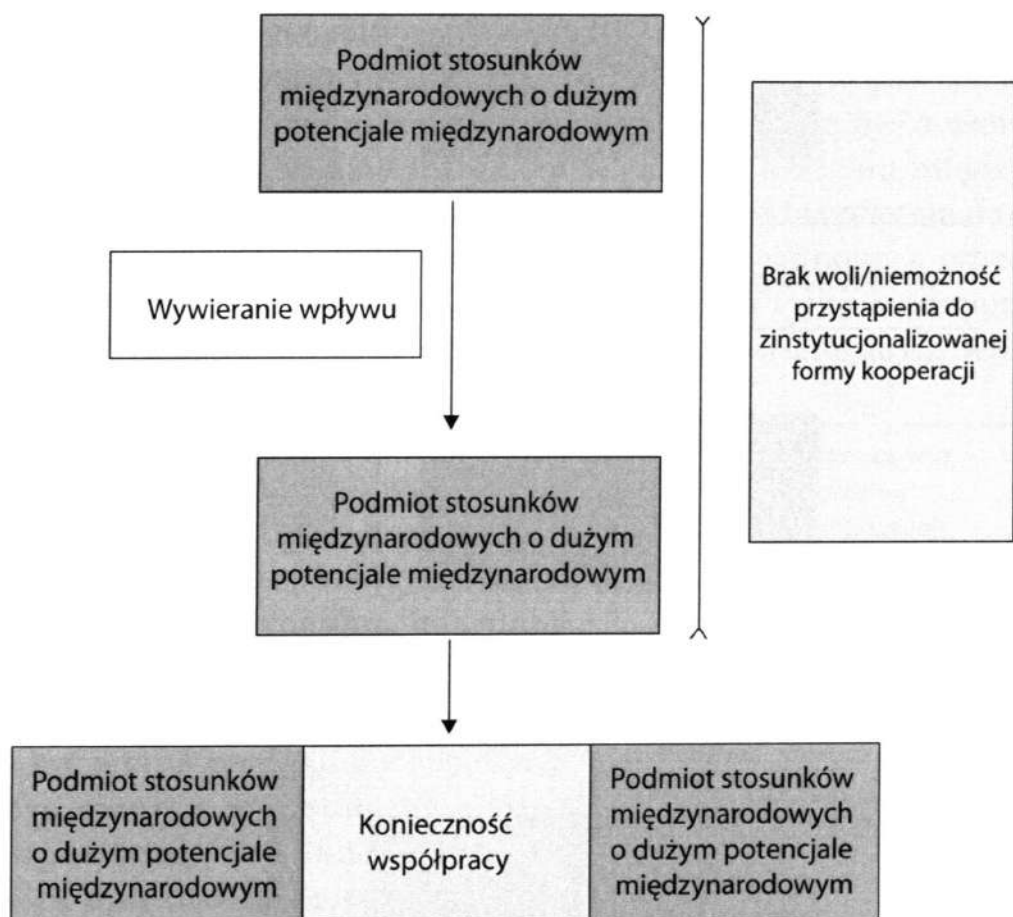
Podmiot stosunków międzynarodowych o dużym potencjale międzynarodowym

Wywieranie wpływu

Brak woli/niemożność przystąpienia do zinstytucjonalizowanej formy kooperacji

Podmiot stosunków międzynarodowych o dużym potencjale międzynarodowym

Podmiot stosunków międzynarodowych o dużym potencjale międzynarodowym

Konieczność współpracy

Podmiot stosunków międzynarodowych o dużym potencjale międzynarodowym